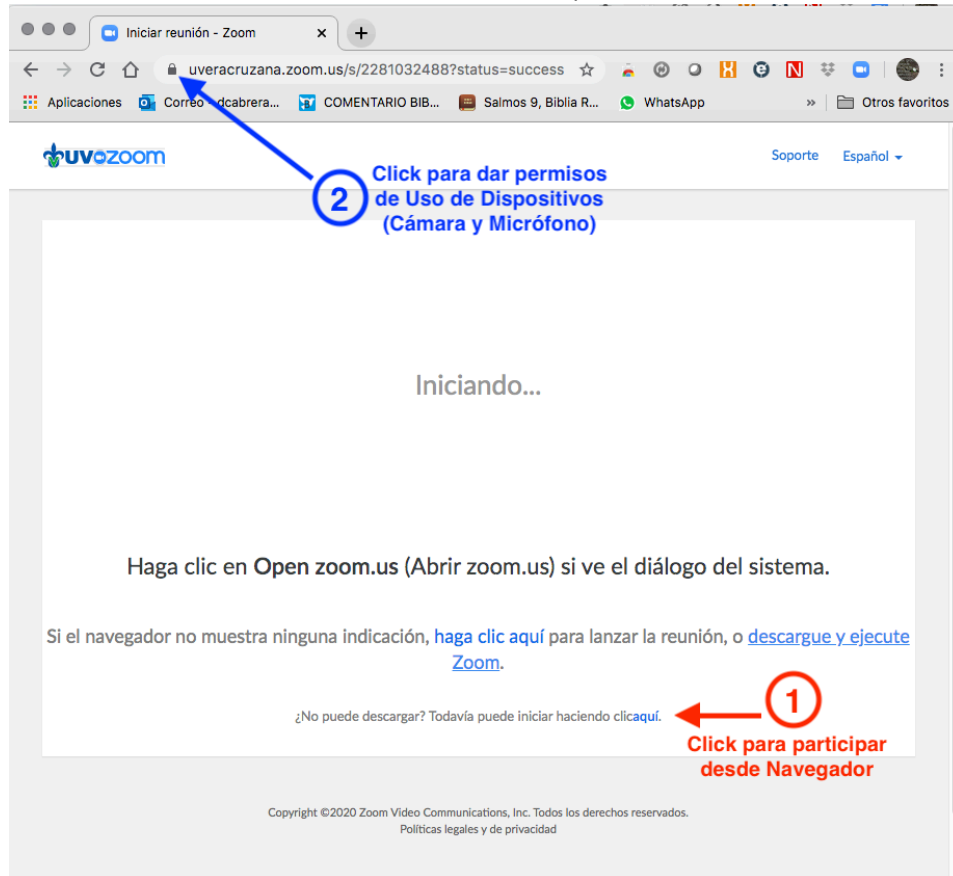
Iniciar reunión - Zoom

uveracruzana.zoom.us/s/2281032488?status=success

Aplicaciones Correo - dcabrera... COMENTARIO BIB... Salmos 9, Biblia R... WhatsApp » Otros favoritos

uvzoom

Soporte Español

2 Click para dar permisos de Uso de Dispositivos (Cámara y Micrófono)

Iniciando...

Haga clic en **Open zoom.us** (Abrir zoom.us) si ve el diálogo del sistema.

Si el navegador no muestra ninguna indicación, haga clic aquí para lanzar la reunión, o descargue y ejecute Zoom.

¿No puede descargar? Todavía puede iniciar haciendo clicaquí.

1 Click para participar desde Navegador

Copyright ©2020 Zoom Video Communications, Inc. Todos los derechos reservados.
Políticas legales y de privacidad